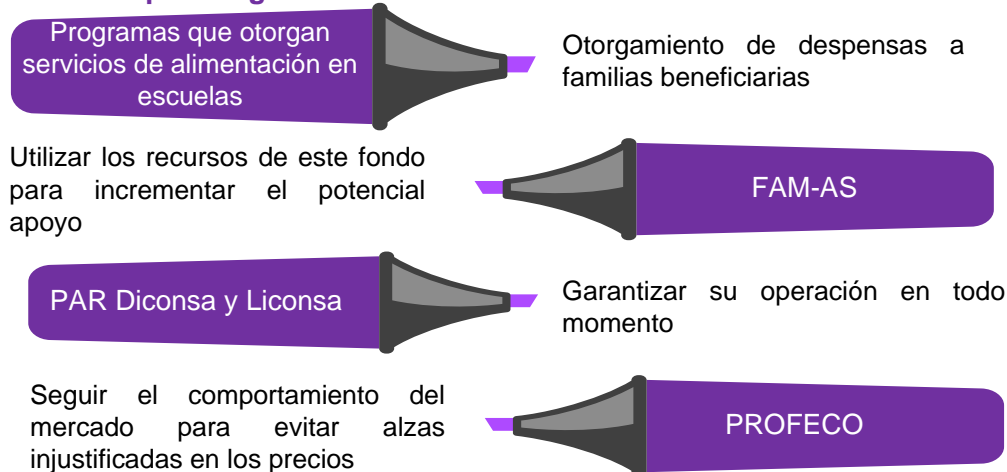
Programas que otorgan servicios de alimentación en escuelas

Otorgamiento de despensas a familias beneficiarias

Utilizar los recursos de este fondo para incrementar el potencial apoyo

FAM-AS

PAR Diconsa y Liconsa

Garantizar su operación en todo momento

Seguir el comportamiento del mercado para evitar alzas injustificadas en los precios

PROFECO